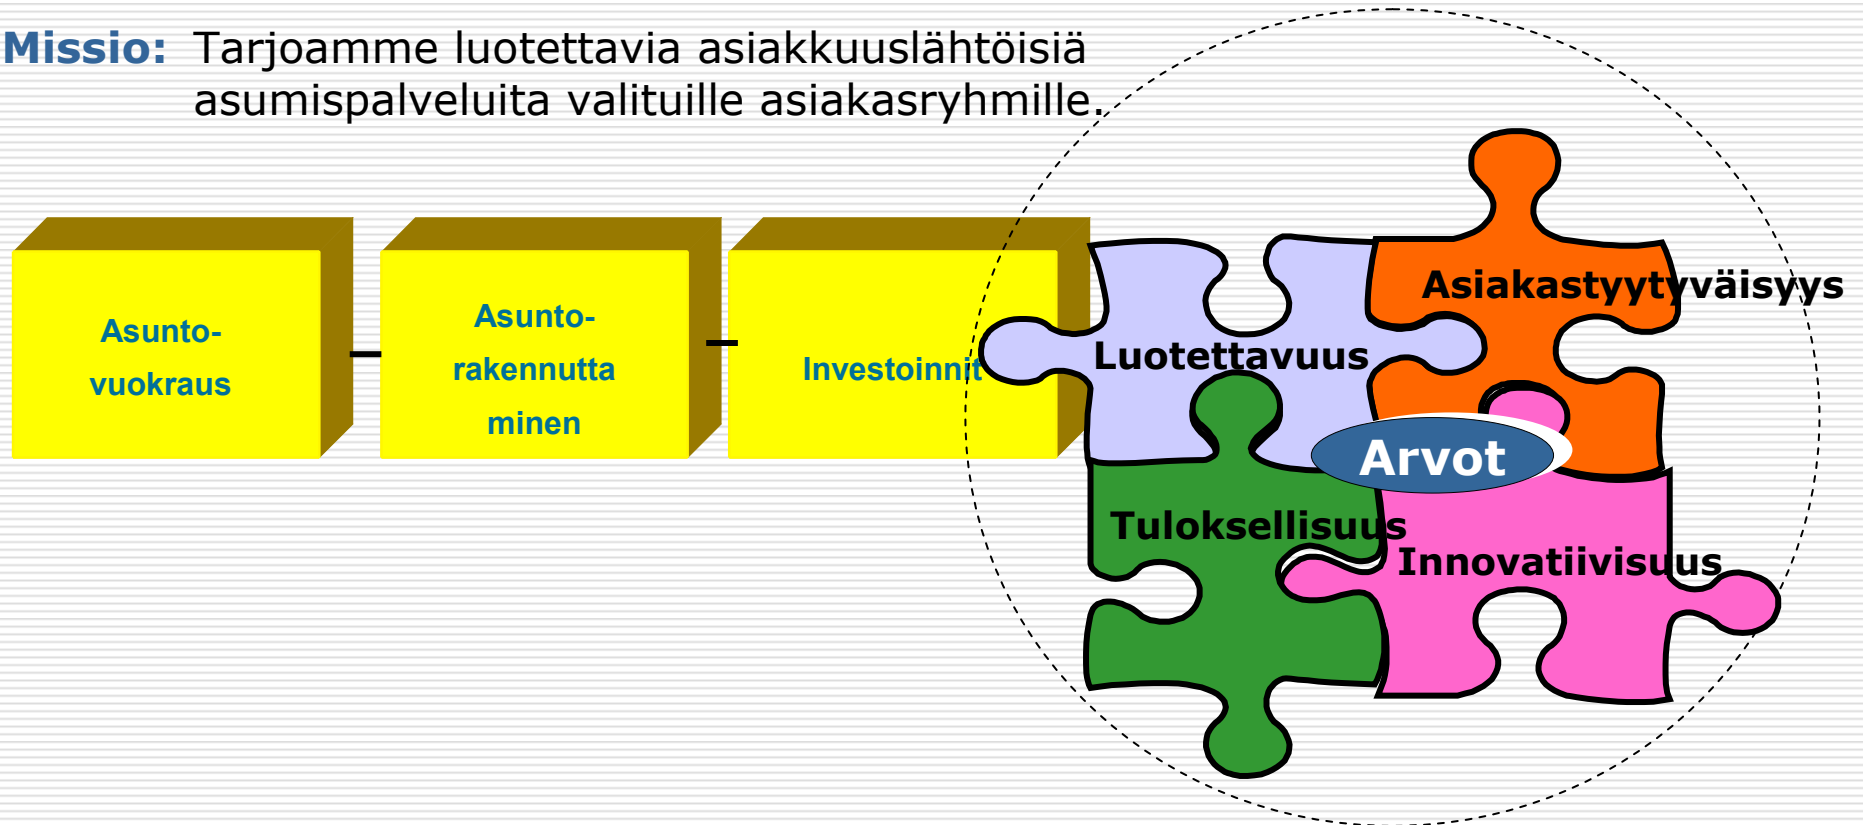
Missio: Tarjoamme luotettavia asiakkuuslähtöisiä asumispalveluita valituille asiakasryhmille.

Asunto-vuokraus

Asunto-rakennuttaminen

Investoinnit

Asiakastyytyväisyys

Luotettavuus

Arvot

Tuloksellisuus

Innovatiivisuus